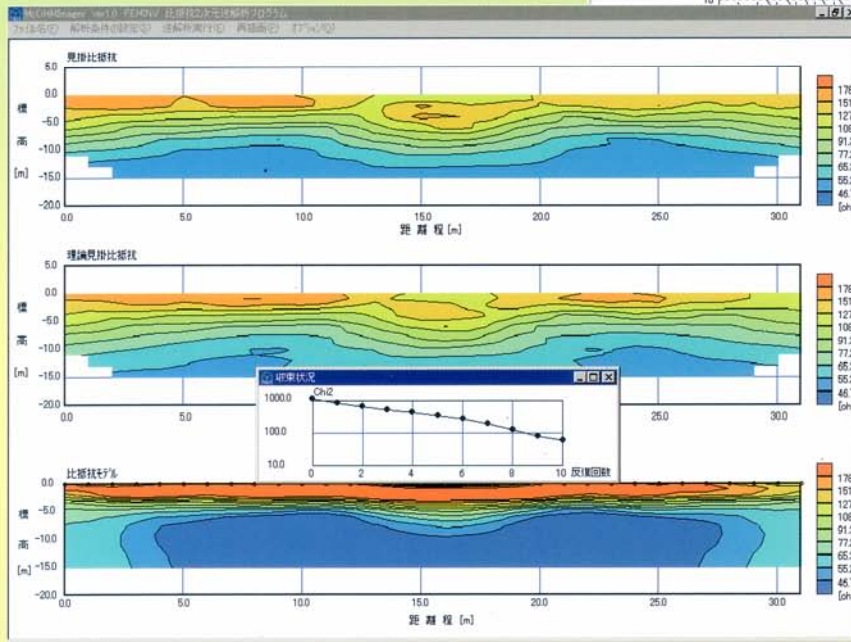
McOHMimager ver1.0 FEMINV 比抵抗2次元逆解析プログラム

ファイル(F) 解析条件の設定(S) 逆解析実行(E) 再描画(R) オプション(O)

見掛比抵抗

5.0
0.0
-5.0
-10.0
-15.0
-20.0

標
高
[m]

0.0 5.0 10.0 15.0 20.0 25.0 30.0

距 離 程 [m]

178
151
127
108
91.
77.
65.
55.
46.
[oh

理論見掛比抵抗

5.0
0.0
-5.0
-10.0
-15.0
-20.0

標
高
[m]

0.0 5.0 25.0 30.0

178
151
127
108
91.
77.
65.
55.
46.
[oh

収束状況

Chi2

1000.0
100.0
10.0

0 2 4 6 8 10 反復回数

比抵抗モデル

0.0
-5.0
-10.0
-15.0
-20.0

標
高
[m]

0.0 5.0 10.0 15.0 20.0 25.0 30.0

距 離 程 [m]

178
151
127
108
91.
77.
65.
55.
46.
[oh